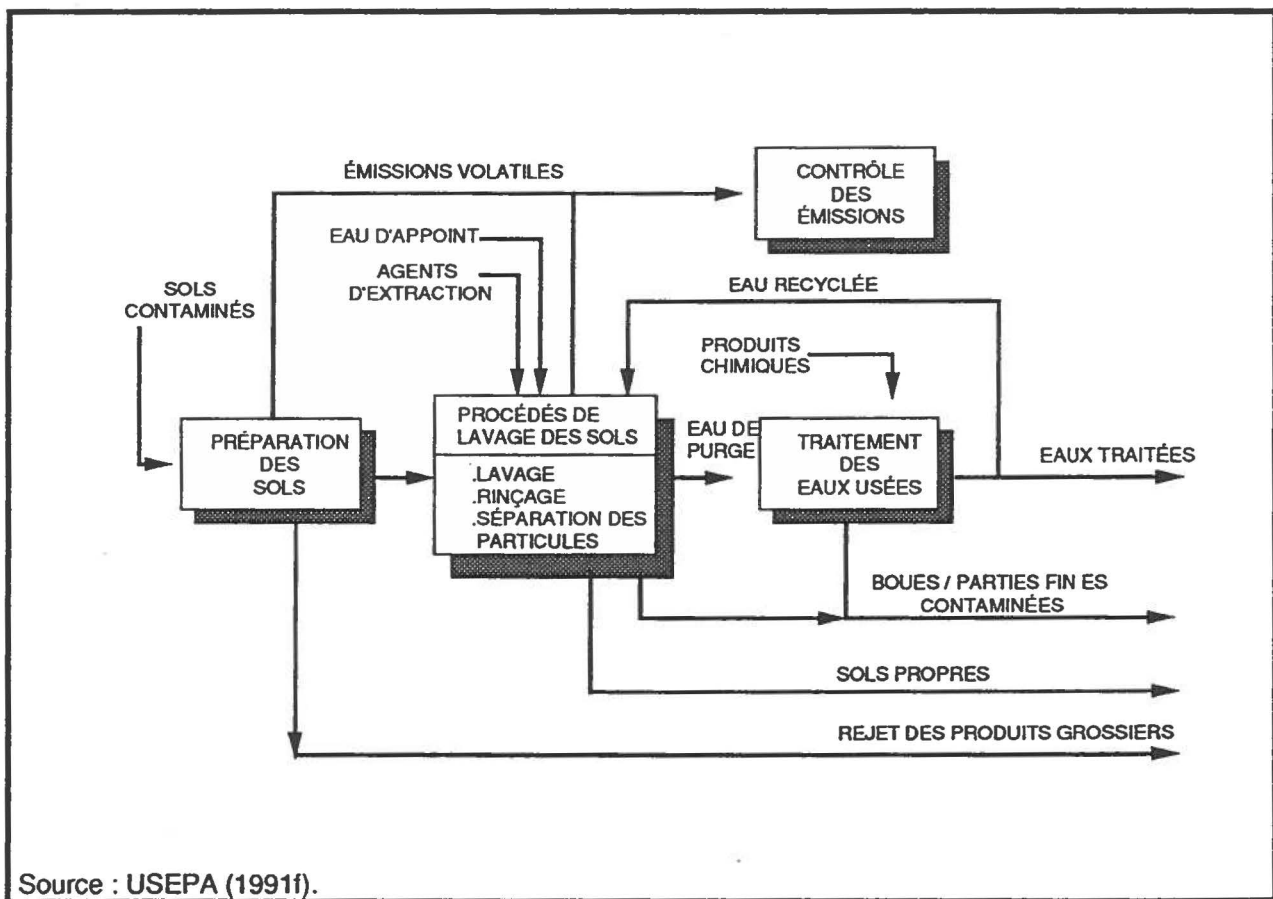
ÉMISSIONS VOLATILES

CONTRÔLE DES ÉMISSIONS

EAU D'APPOINT

AGENTS D'EXTRACTION

SOLS CONTAMINÉS

EAU RECYCLÉE

PRODUITS CHIMIQUES

PRÉPARATION DES SOLS

PROCÉDÉS DE LAVAGE DES SOLS

.LAVAGE
.RINÇAGE
.SÉPARATION DES PARTICULES

EAU DE PURGE

TRAITEMENT DES EAUX USÉES

EAUX TRAITÉES

BOUES / PARTIES FIN ES CONTAMINÉES

SOLS PROPRES

REJET DES PRODUITS GROSSIERS

Source : USEPA (1991f).